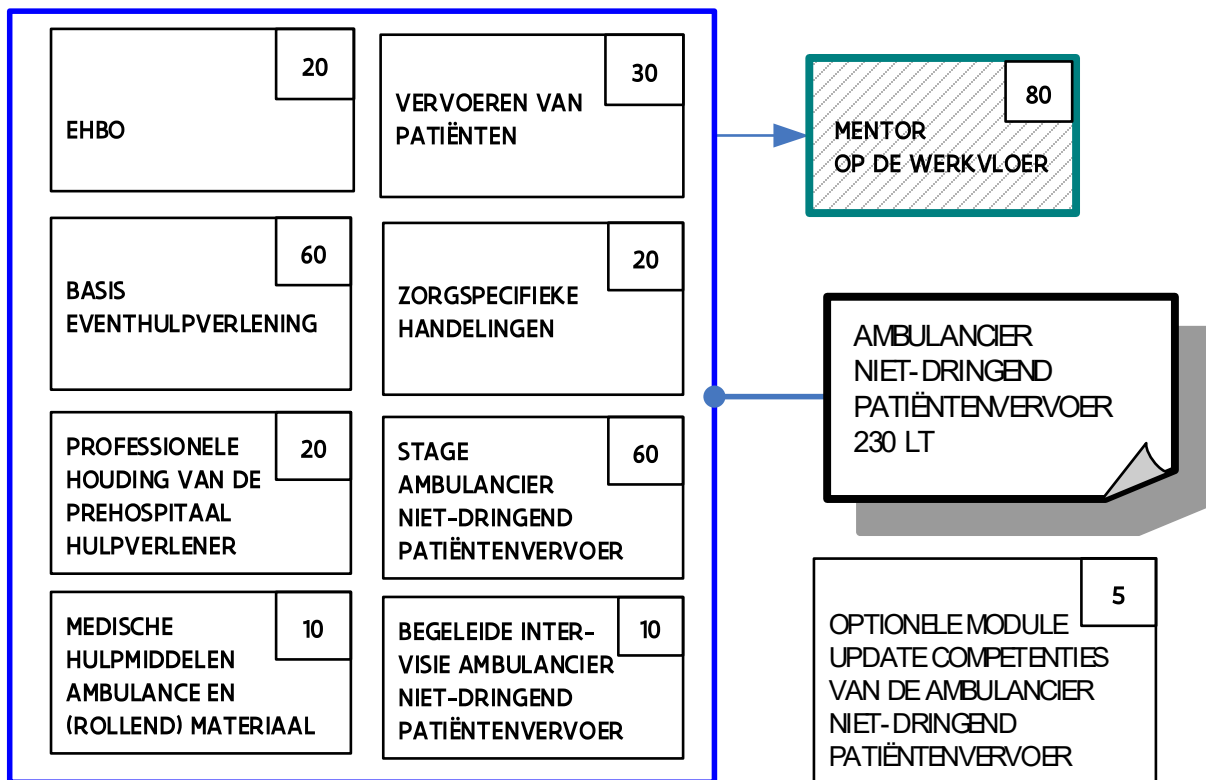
20
EHBO

30
VERVOEREN VAN PATIËNTEN

60
BASIS EVENTHULPVERLENING

20
ZORGSPECIFIEKE HANDELINGEN

20
PROFESSIONELE HOUDING VAN DE PREHOSPITAAL HULPVERLENER

60
STAGE AMBULANCIER NIET-DRINGEND PATIËNTENVERVOER

10
MEDISCHE HULPMIDDELEN AMBULANCE EN (ROLLEND) MATERIAAL

10
BEGELEIDE INTERVISIE AMBULANCIER NIET-DRINGEND PATIËNTENVERVOER

80
MENTOR OP DE WERKVLOER

AMBULANCIER NIET-DRINGEND PATIËNTENVERVOER 230 LT

5
OPTIONELE MODULE UPDATE COMPETENTIES VAN DE AMBULANCIER NIET-DRINGEND PATIËNTENVERVOER